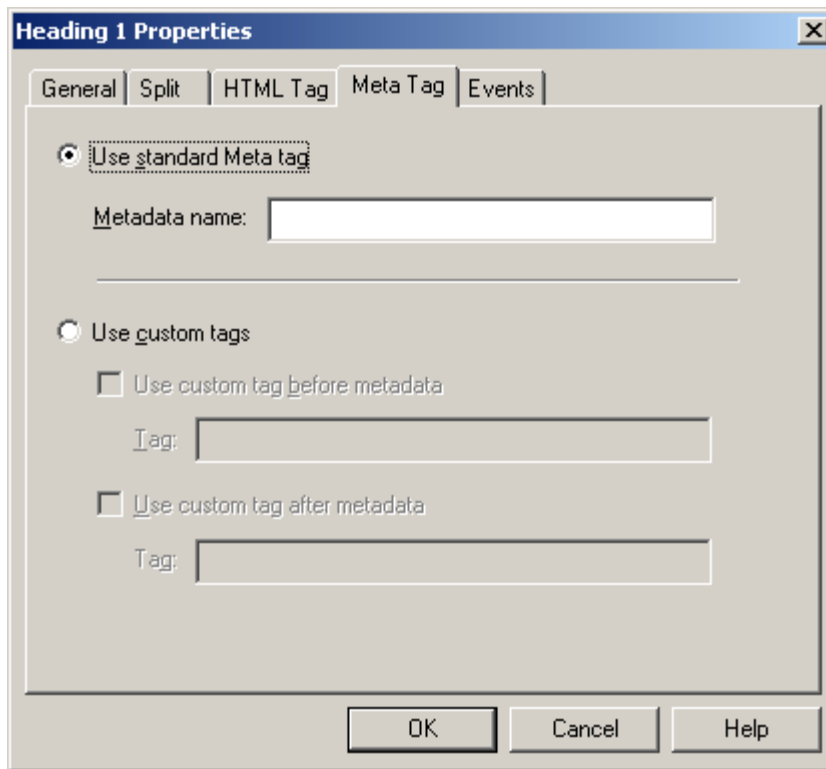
Heading 1 Properties

X

General | Split | HTML Tag | Meta Tag | Events

Use standard Meta tag

Metadata name:

Use custom tags

Use custom tag before metadata

Tag:

Use custom tag after metadata

Tag:

OK | Cancel | Help